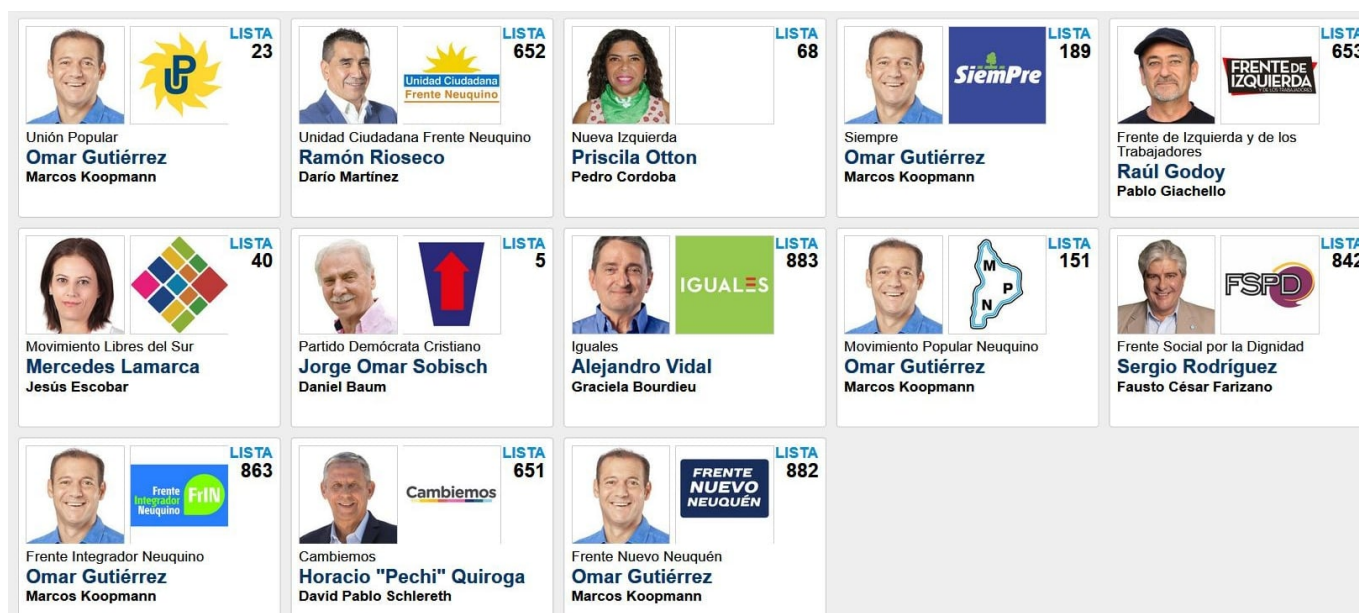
UP
LISTA 23
Unión Popular
Omar Gutiérrez
Marcos Koopmann

Unidad Ciudadana
Frente Neuquino
LISTA 652
Unidad Ciudadana Frente Neuquino
Ramón Rioseco
Darío Martínez

LISTA 68
Nueva Izquierda
Priscila Otton
Pedro Cordoba

SiemPre
LISTA 189
Siempre
Omar Gutiérrez
Marcos Koopmann

FRENTE DE IZQUIERDA Y DE LOS TRABAJADORES
LISTA 653
Frente de Izquierda y de los Trabajadores
Raúl Godoy
Pablo Giachello

LISTA 40
Movimiento Libres del Sur
Mercedes Lamarca
Jesús Escobar

LISTA 5
Partido Demócrata Cristiano
Jorge Omar Sobisch
Daniel Baum

IGUALES
LISTA 883
Iguales
Alejandro Vidal
Graciela Bourdieu

M P N
LISTA 151
Movimiento Popular Neuquino
Omar Gutiérrez
Marcos Koopmann

FSPD
LISTA 842
Frente Social por la Dignidad
Sergio Rodríguez
Fausto César Farizano

Frente Integrador Neuquino FrIN
LISTA 863
Frente Integrador Neuquino
Omar Gutiérrez
Marcos Koopmann

Cambiemos
LISTA 651
Cambiemos
Horacio "Pechi" Quiroga
David Pablo Schlereth

FRENTE NUEVO NEUQUÉN
LISTA 882
Frente Nuevo Neuquén
Omar Gutiérrez
Marcos Koopmann